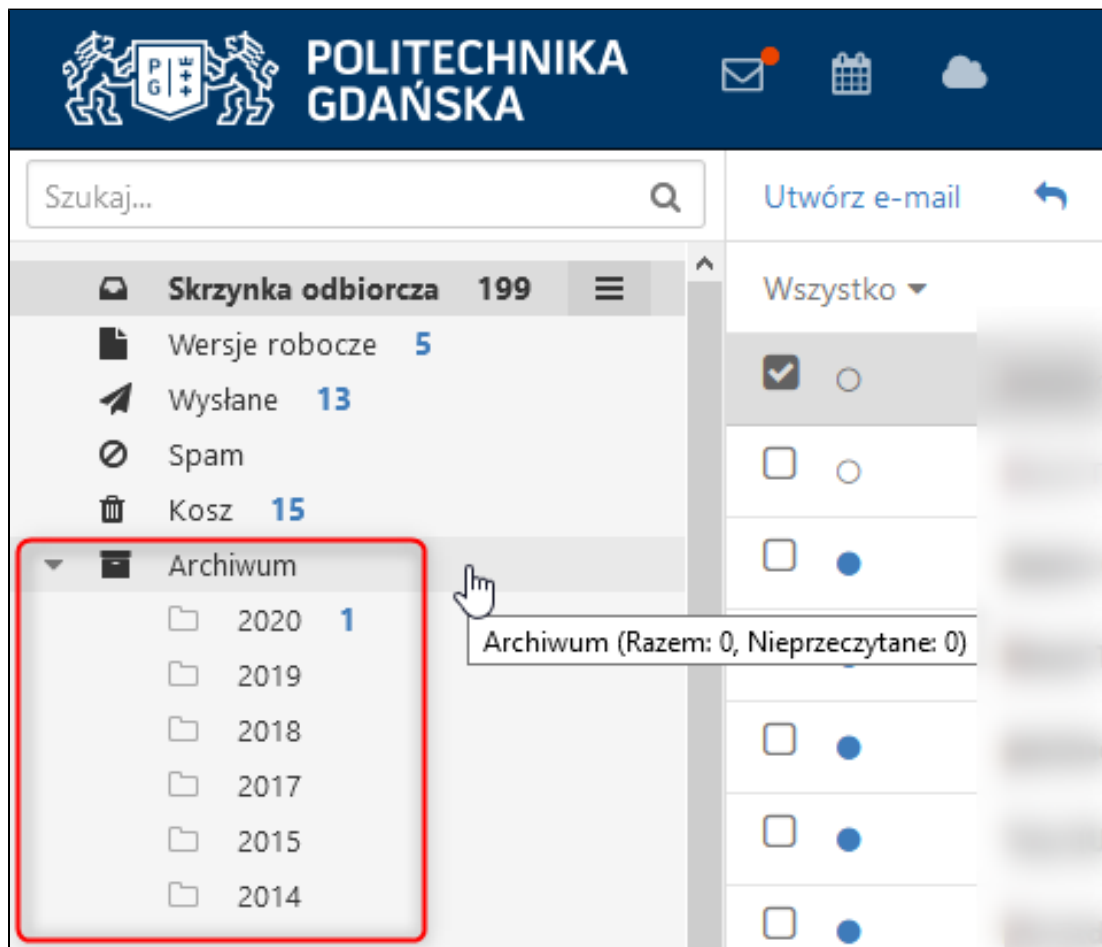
P G

POLITECHNIKA GDAŃSKA

Szukaj...

Utwórz e-mail

Skrzynka odbiorcza 199

Wersje robocze 5

Wysłane 13

Spam

Kosz 15

Archiwum

2020 1

2019

2018

2017

2015

2014

Wszystko

Archiwum (Razem: 0, Nieprzeczytane: 0)